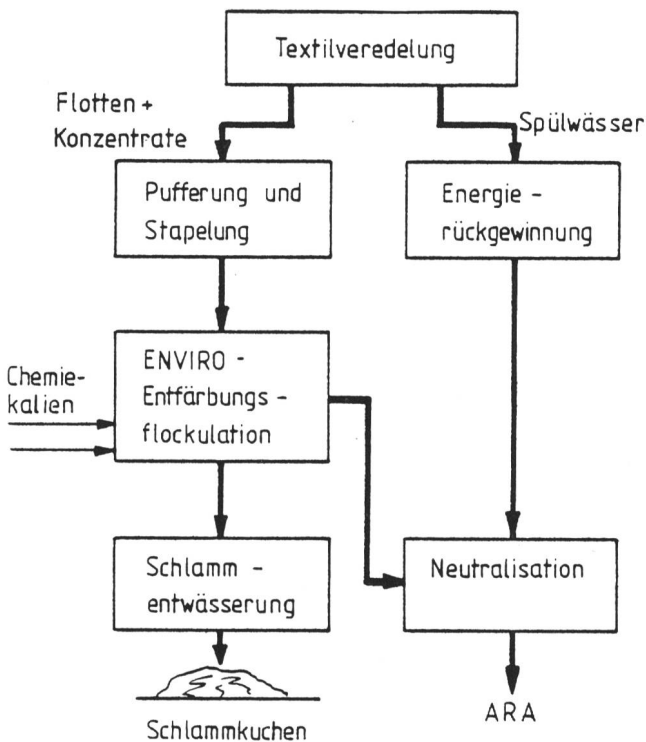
Textilveredelung

Flotten + Konzentrate

Spülwässer

Pufferung und Stapelung

Energie - rückgewinnung

Chemie- kalien

ENVIRO - Entfärbungs - flockulation

Schlamm - entwässerung

Neutralisation

Schlammkuchen

ARA